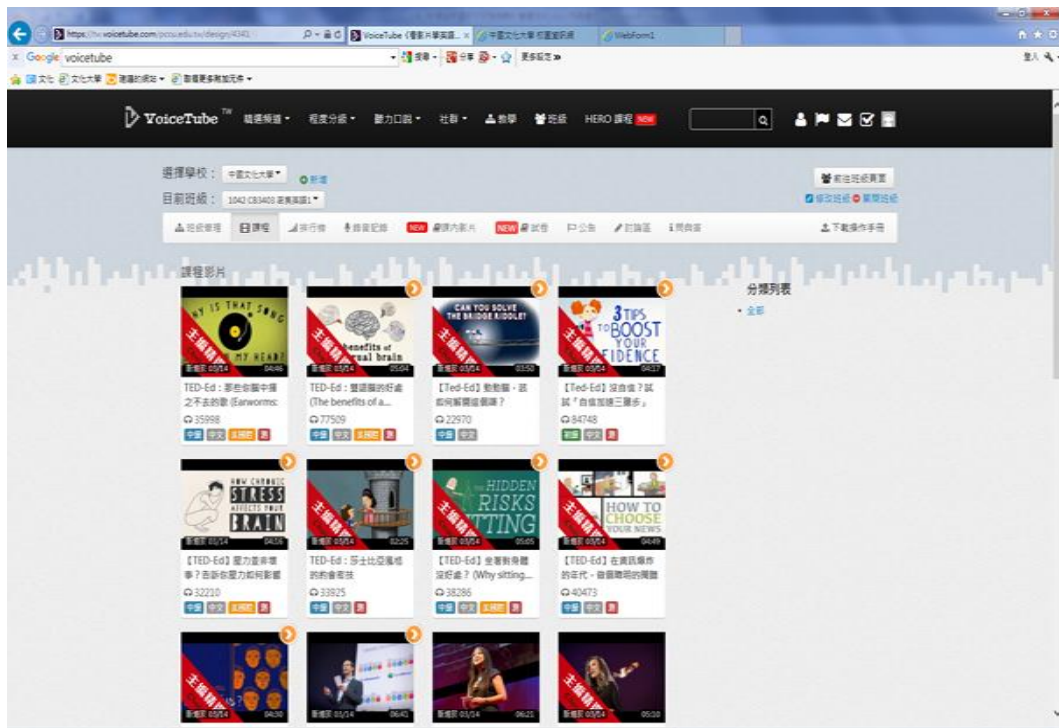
https://tw.voicetube.com/pcsu.edu.tw/design/4341 VoiceTube (看影片學英語... 中國文化大學 校園資訊網 WebForm1

Google voicetube

VoiceTube™ 精選頻道 程度分級 聽力口說 社群 教學 班級 HERO 課程 NEW

選擇學校： 中國文化大學 新增
目前班級： 1042 CB3403 密集英語1

前往班級頁面
修改班級 刪除班級

班級管理 課程 排行榜 學習記錄 NEW 課堂內影片 NEW 考試卷 公告 討論區 問與答 下載操作手冊

課程影片

分類列表
• 全部

WHY IS THAT SONG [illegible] MY HEAD?
04:46
TED-Ed：那些你腦中揮之不去的歌 (Earworms:
35998
中級 中文 英文 測

benefits of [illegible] brain
05:04
TED-Ed：雙語腦的好處 (The benefits of a...
77509
中級 中文 英文 測

CAN YOU SOLVE THE BRIDGE RIDDLE?
03:50
【Ted-Ed】動動腦 - 要如何解開這個謎？
22970
中級 中文 測

3 TIPS TO BOOST YOUR CONFIDENCE
04:17
【Ted-Ed】沒自信？試試「自信加速三撇步」
84748
初級 中文 測

HOW CHRONIC STRESS AFFECTS YOUR BRAIN
04:16
【TED-Ed】壓力會非壞事？告訴你壓力如何影響
32210
中級 中文 英文 測

02:25
TED-Ed：莎士比亞風格的創意寫技
33925
中級 中文 測

THE HIDDEN RISKS OF SITTING
05:05
【TED-Ed】坐著對身體沒好處？(Why sitting...
38286
中級 中文 英文 測

HOW TO CHOOSE YOUR NEWS
04:49
【TED-Ed】在資訊爆炸的年代 - 發揮聰明的閱讀
40473
中級 中文 測

04:30
06:45
06:21
05:10